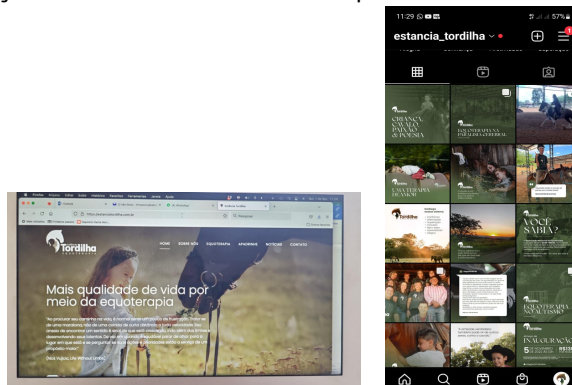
Tordilha

HOME SOBRE NÓS EQUOTERAPIA APADRINHE NOTÍCIAS CONTATO

Mais qualidade de vida por meio da equoterapia

11:29

57%

estancia_tordilha

CRIANÇA, CAVALO, PAIXÃO & POESIA

EQUOTERAPIA NA PARALISIA CEREBRAL

UMA TERAPIA DE AMOR

VOCÊ SABIA?

INAUGURAÇÃO